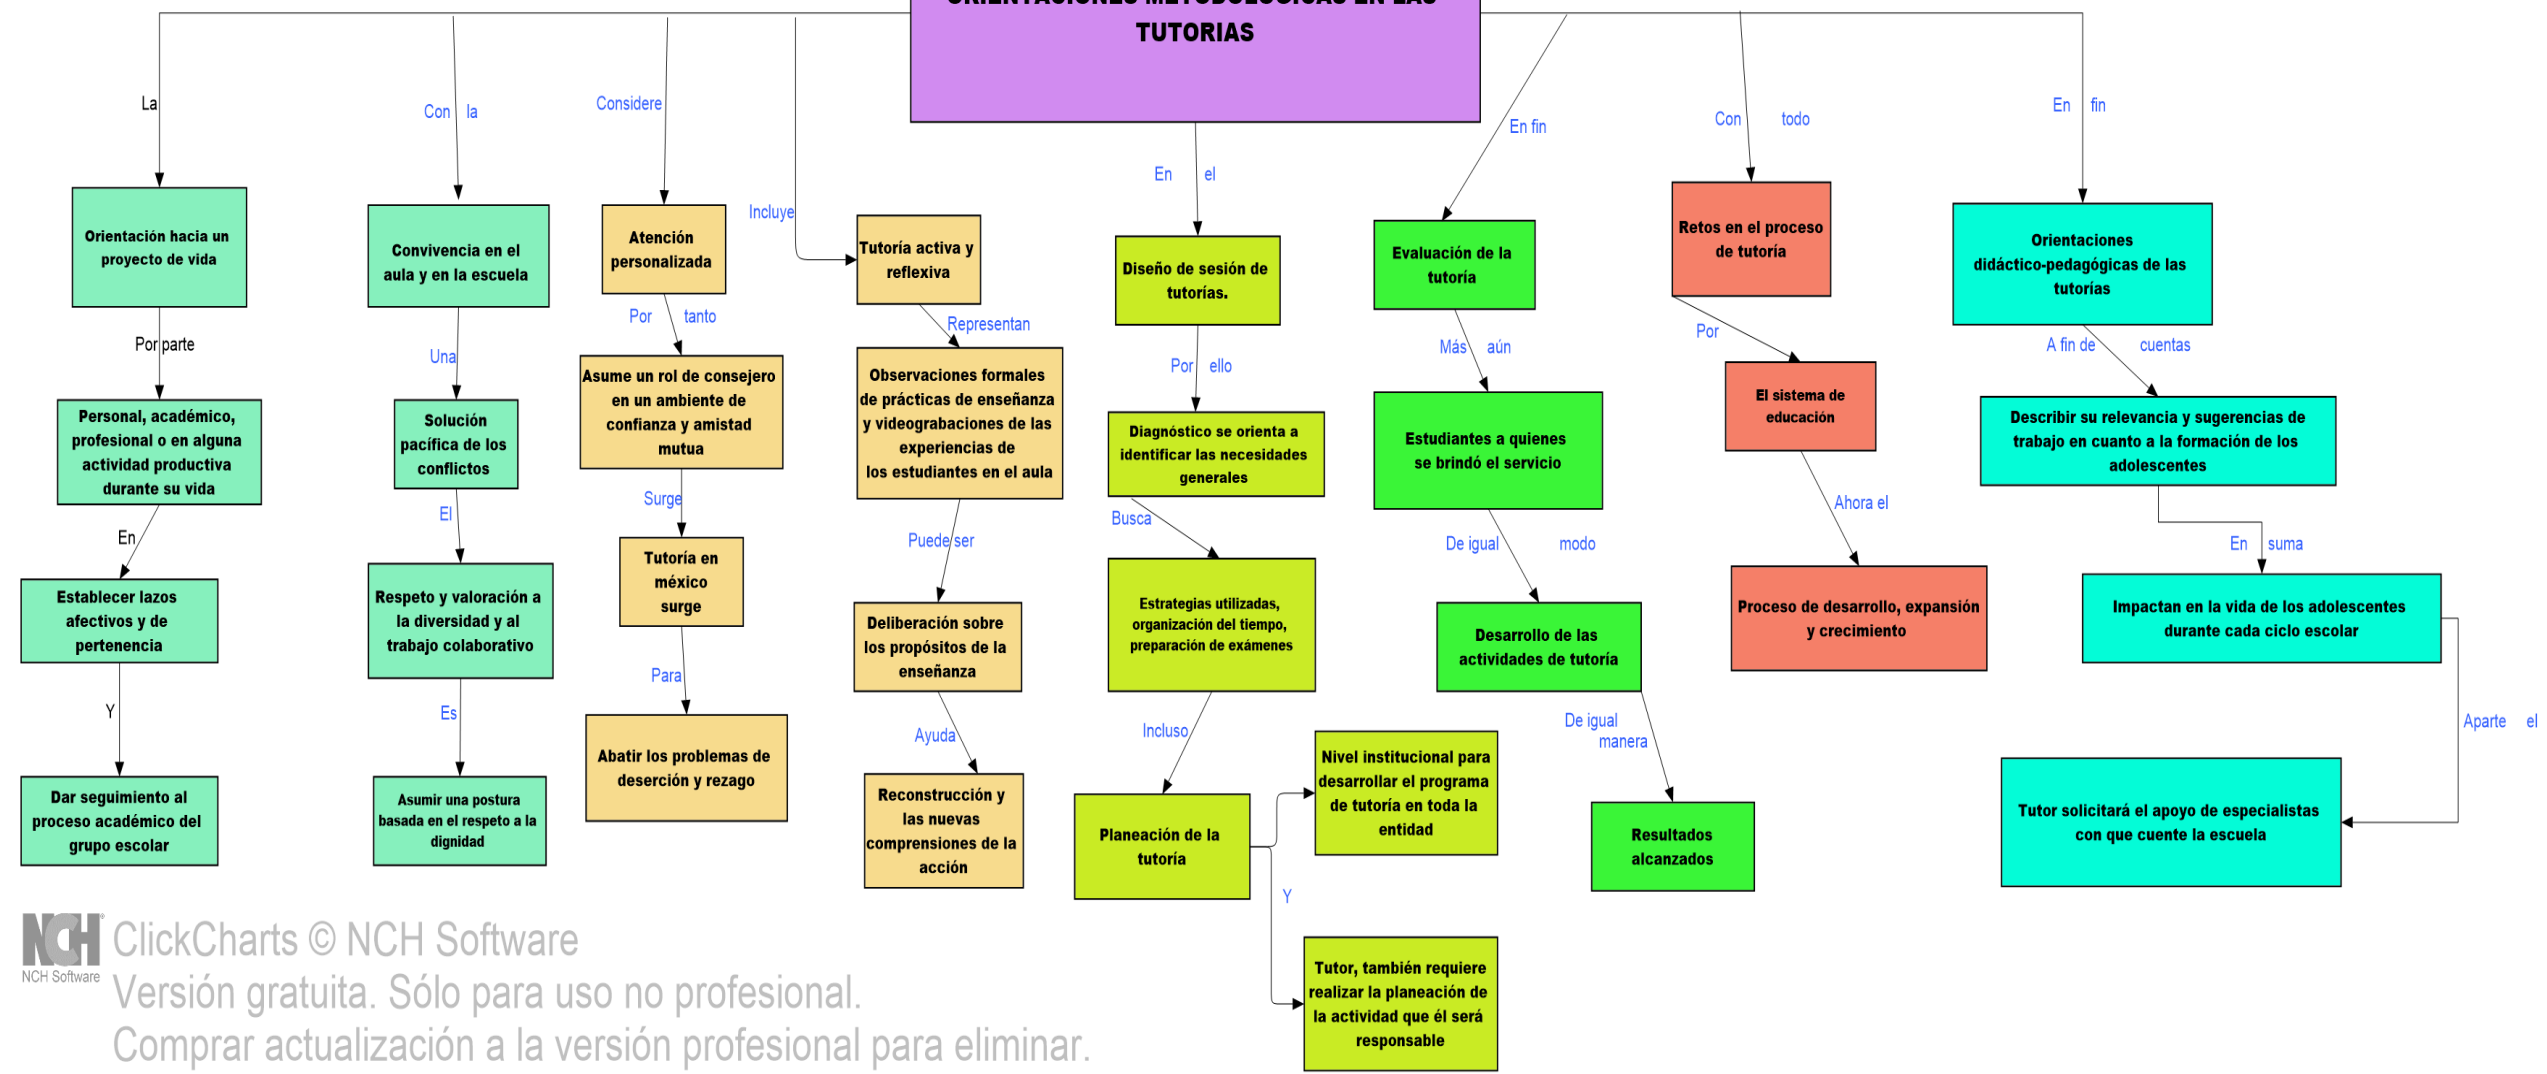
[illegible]
TUTORIAS

La
Orientación hacia un proyecto de vida
Por parte
Personal, académico, profesional o en alguna actividad productiva durante su vida
En
Establecer lazos afectivos y de pertenencia
Y
Dar seguimiento al proceso académico del grupo escolar

Con la
Convivencia en el aula y en la escuela
Una
Solución pacífica de los conflictos
El
Respeto y valoración a la diversidad y al trabajo colaborativo
Es
Asumir una postura basada en el respeto a la dignidad

Considere
Atención personalizada
Por tanto
Asume un rol de consejero en un ambiente de confianza y amistad mutua
Surge
Tutoría en méxico surge
Para
Abatir los problemas de deserción y rezago

Incluye
Tutoría activa y reflexiva
Representan
Observaciones formales de prácticas de enseñanza y videograbaciones de las experiencias de los estudiantes en el aula
Puede ser
Deliberación sobre los propósitos de la enseñanza
Ayuda
Reconstrucción y las nuevas comprensiones de la acción

En el
Diseño de sesión de tutorías.
Por ello
Diagnóstico se orienta a identificar las necesidades generales
Busca
Estrategias utilizadas, organización del tiempo, preparación de exámenes
Incluso
Planeación de la tutoría
Nivel institucional para desarrollar el programa de tutoría en toda la entidad
Y
Tutor, también requiere realizar la planeación de la actividad que él será responsable

En fin
Evaluación de la tutoría
Más aún
Estudiantes a quienes se brindó el servicio
De igual modo
Desarrollo de las actividades de tutoría
De igual manera
Resultados alcanzados

Con todo
Retos en el proceso de tutoría
Por
El sistema de educación
Ahora el
Proceso de desarrollo, expansión y crecimiento

En fin
Orientaciones didáctico-pedagógicas de las tutorías
A fin de cuentas
Describir su relevancia y sugerencias de trabajo en cuanto a la formación de los adolescentes
En suma
Impactan en la vida de los adolescentes durante cada ciclo escolar
Aparte el
Tutor solicitará el apoyo de especialistas con que cuente la escuela

NCH NCH Software
ClickCharts © NCH Software
Versión gratuita. Sólo para uso no profesional.
Comprar actualización a la versión profesional para eliminar.